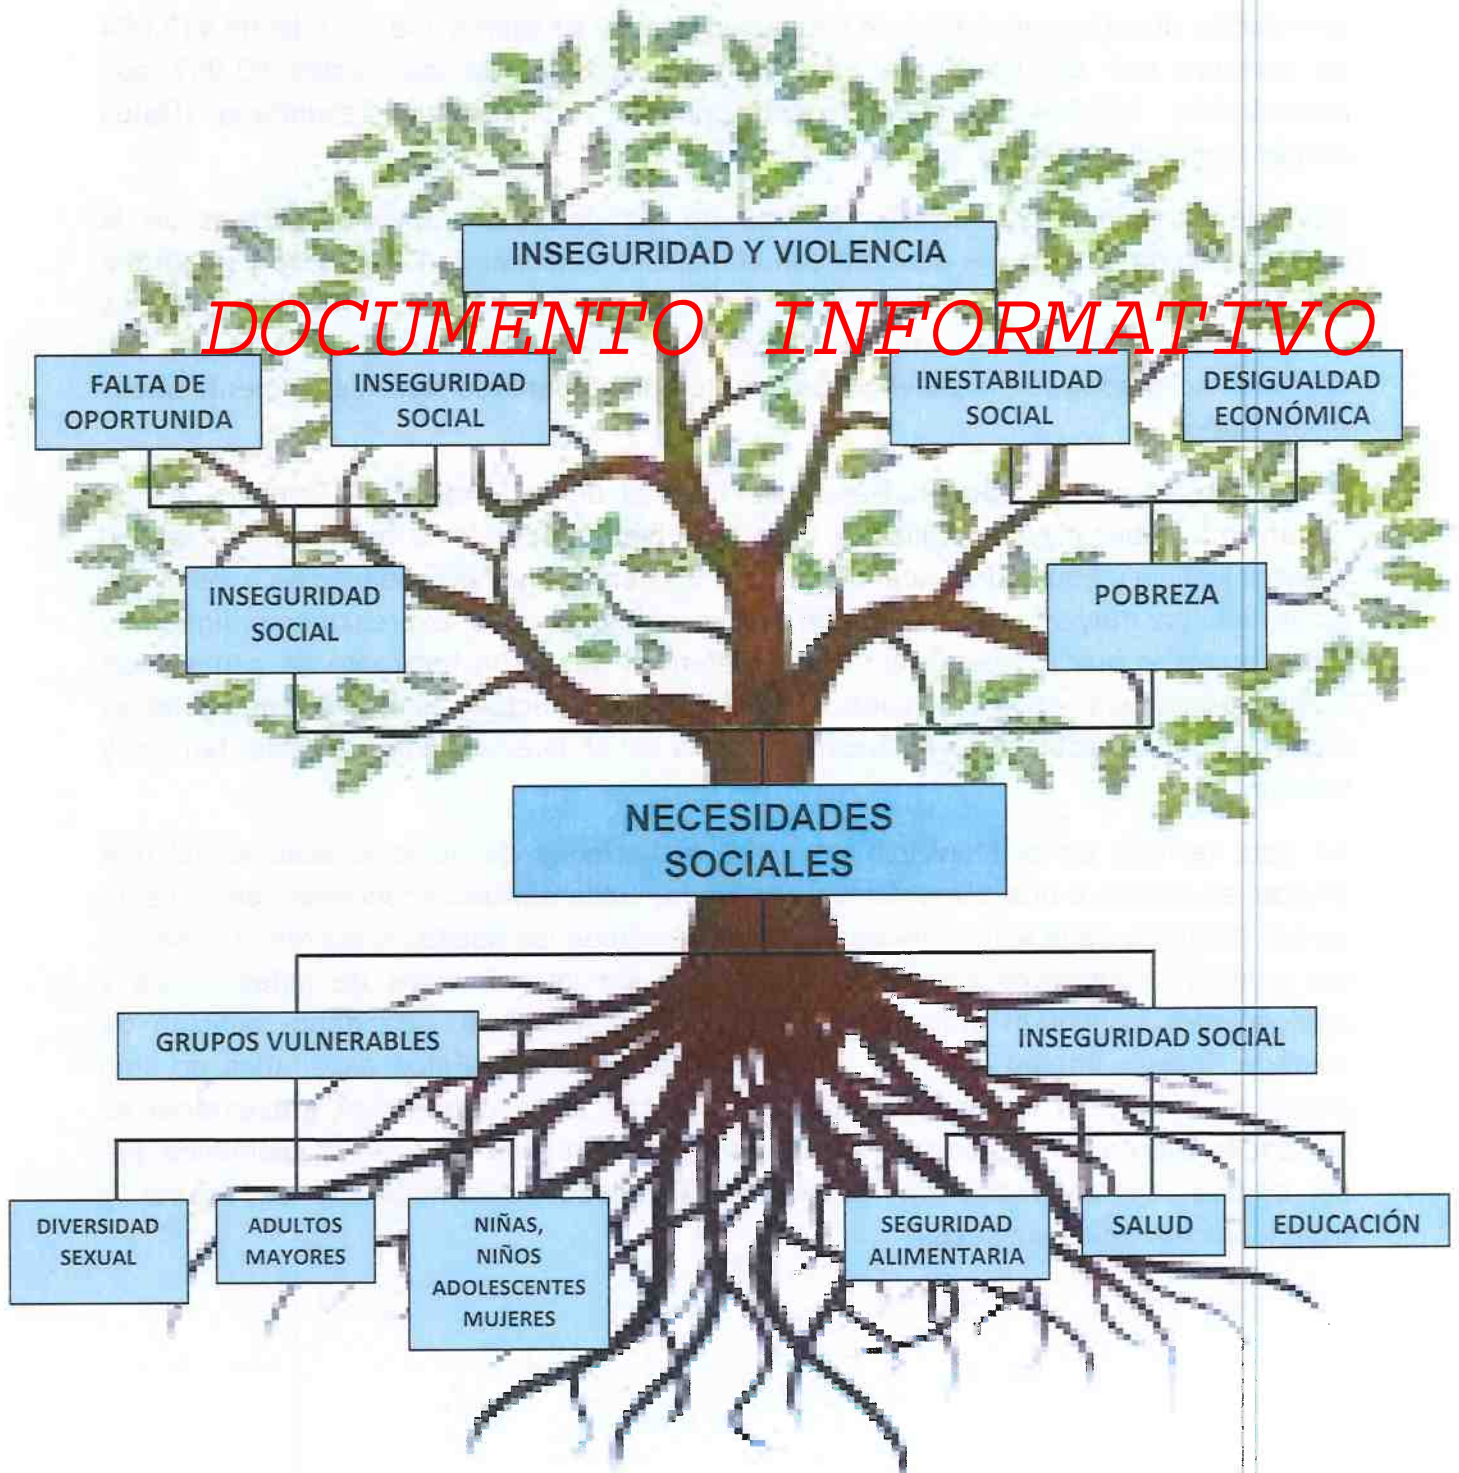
INSEGURIDAD Y VIOLENCIA

DOCUMENTO INFORMATIVO

FALTA DE OPORTUNIDA

INSEGURIDAD SOCIAL

INESTABILIDAD SOCIAL

DESIGUALDAD ECONÓMICA

INSEGURIDAD SOCIAL

POBREZA

NECESIDADES SOCIALES

GRUPOS VULNERABLES

INSEGURIDAD SOCIAL

DIVERSIDAD SEXUAL

ADULTOS MAYORES

NIÑAS, NIÑOS ADOLESCENTES MUJERES

SEGURIDAD ALIMENTARIA

SALUD

EDUCACIÓN